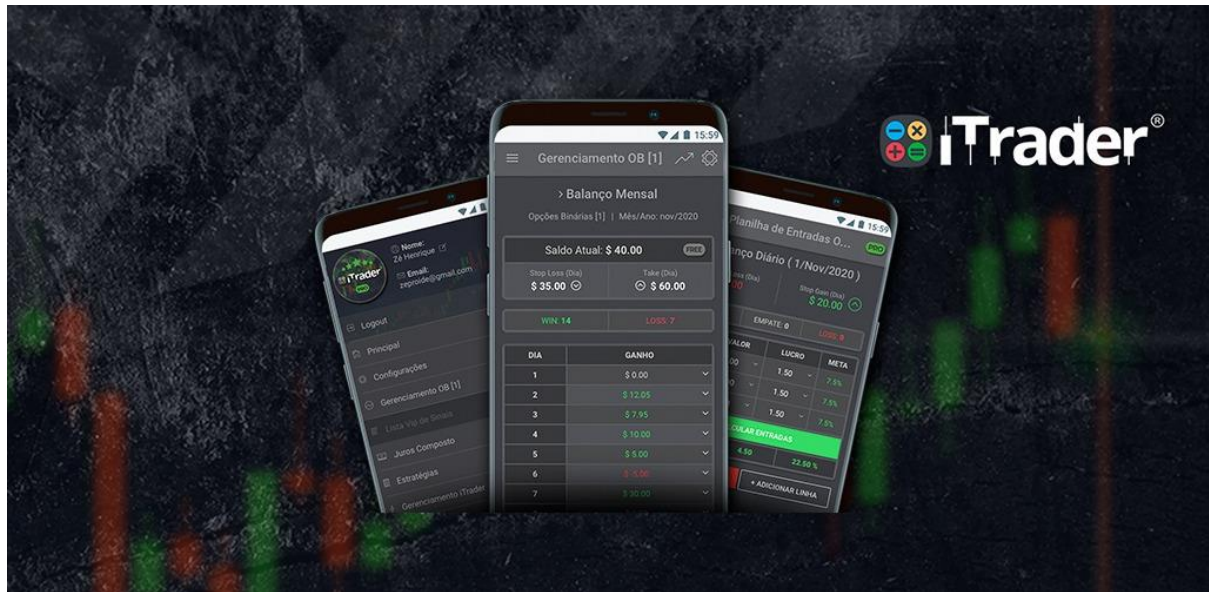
iTrader®

iTrader
PRO
Nome:
Zé Henrique
Email:
zeproide@gmail.com
Logout
Principal
Configurações
Gerenciamento OB [1]
Lista VIP de Sinais
Juros Composto
Estratégias
Gerenciamento iTrader

15:59
Gerenciamento OB [1]
> Balanço Mensal
Opções Binárias [1] | Mês/Ano: nov/2020
Saldo Atual: $ 40.00 FREE
Stop Loss (Dia)
$ 35.00
Take (Dia)
$ 60.00
WIN: 14
LOSS: 7

| DIA | GANHO |
|---|---|
| 1 | $ 0.00 |
| 2 | $ 12.05 |
| 3 | $ 7.95 |
| 4 | $ 10.00 |
| 5 | $ 5.00 |
| 6 | $ -5.00 |
| 7 | $ 30.00 |

15:59
Planilha de Entradas O...
PRO
anço Diário ( 1/Nov/2020 )
Loss (Dia)
Stop Gain (Dia)
$ 20.00
EMPATE: 0
LOSS: 0

| VALOR | LUCRO | META |
|---|---|---|
| | 1.50 | 7.5% |
| | 1.50 | 7.5% |
| | 1.50 | 7.5% |

CULAR ENTRADAS
4.50
22.50 %
+ ADICIONAR LINHA